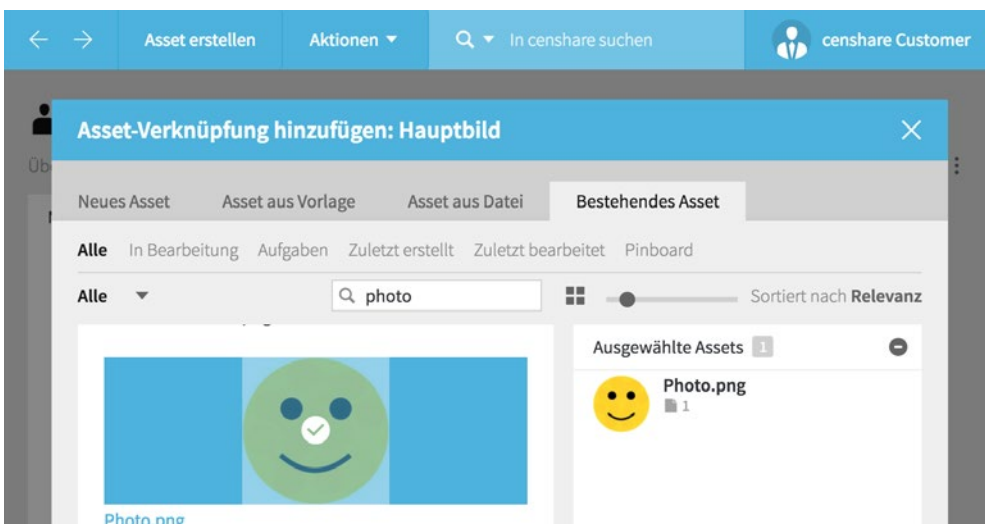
Asset erstellen
Aktionen
In censhare suchen
censhare Customer

Üb

Asset-Verknüpfung hinzufügen: Hauptbild

Neues Asset
Asset aus Vorlage
Asset aus Datei
Bestehendes Asset

Alle
In Bearbeitung
Aufgaben
Zuletzt erstellt
Zuletzt bearbeitet
Pinboard

Alle
photo
Sortiert nach Relevanz

Ausgewählte Assets 1

Photo.png
1

Photo.png